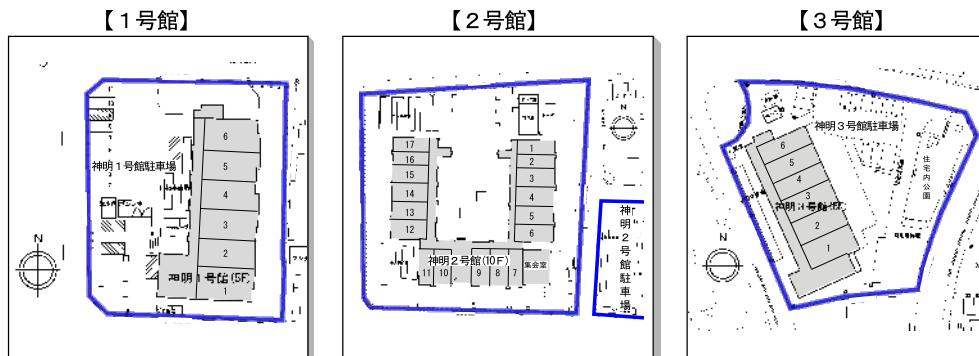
【１号館】

神明１号館駐車場

6
5
4
3
2
1

神明１号館(5F)

N

【２号館】

17
16
15
14
13
12

1
2
3
4
5
6

神明２号館(10F)

11 10 9 8 7

集会室

神明２号館駐車場

N

【３号館】

神明３号館駐車場

住宅内公園

6
5
4
3
2
1

神明３号館

N